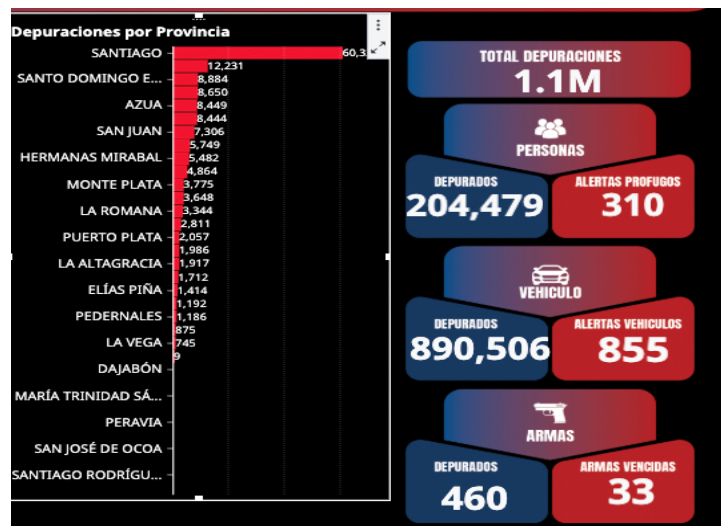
Depuraciones por Provincia

SANTIAGO 60,3
12,231
SANTO DOMINGO E... 8,884
8,650
AZUA 8,449
8,444
SAN JUAN 7,306
5,749
HERMANAS MIRABAL 5,482
4,864
MONTE PLATA 3,775
3,648
LA ROMANA 3,344
2,811
PUERTO PLATA 2,057
1,986
LA ALTAGRACIA 1,917
1,712
ELÍAS PIÑA 1,414
1,192
PEDERNALES 1,186
875
LA VEGA 745
9
DAJABÓN
MARÍA TRINIDAD SÁ...
PERAVIA
SAN JOSÉ DE OCOA
SANTIAGO RODRÍGU...

TOTAL DEPURACIONES
1.1M

PERSONAS
DEPURADOS
204,479
ALERTAS PROFUGOS
310

VEHICULO
DEPURADOS
890,506
ALERTAS VEHICULOS
855

ARMAS
DEPURADOS
460
ARMAS VENCIDAS
33